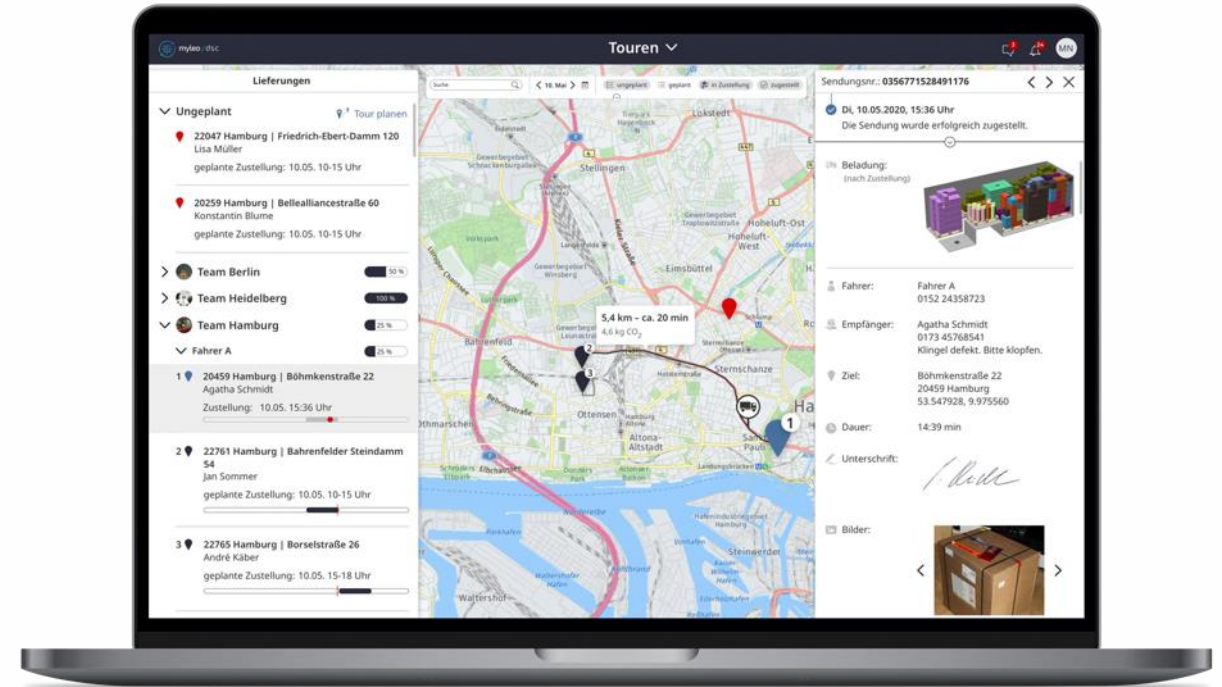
mylao / dsc

Touren

MN

Lieferungen

Ungeplant

Tour planen

22047 Hamburg | Friedrich-Ebert-Damm 120
Lisa Müller
geplante Zustellung: 10.05. 10-15 Uhr

20259 Hamburg | Bellealliancestraße 60
Konstantin Blume
geplante Zustellung: 10.05. 10-15 Uhr

Team Berlin 50 %

Team Heidelberg 100 %

Team Hamburg 25 %

Fahrer A 25 %

1 20459 Hamburg | Böhmkenstraße 22
Agatha Schmidt
Zustellung: 10.05. 15:36 Uhr

2 22761 Hamburg | Bahrenfelder Steindamm 54
Jan Sommer
geplante Zustellung: 10.05. 10-15 Uhr

3 22765 Hamburg | Borselstraße 26
André Käber
geplante Zustellung: 10.05. 15-18 Uhr

Suche

16. Mai

ungeplant geplant in Zustellung zugestellt

5,4 km – ca. 20 min
4,6 kg $CO_2$

Lokstedt
Stellingen
Hoheluft-Ost
Hoheluft-West
Eimsbüttel
Bahrenfeld
Sternschanze
Ottensen
Altona-Altstadt
Othmarschen
St. Pauli
Steinwerder
Waltershof

Sendungsnr.: 0356771528491176

Di, 10.05.2020, 15:36 Uhr
Die Sendung wurde erfolgreich zugestellt.

Beladung:
(nach Zustellung)

Fahrer: Fahrer A
0152 24358723

Empfänger: Agatha Schmidt
0173 45768541
Klingel defekt. Bitte klopfen.

Ziel: Böhmkenstraße 22
20459 Hamburg
53.547928, 9.975560

Dauer: 14:39 min

Unterschrift:

Bilder: